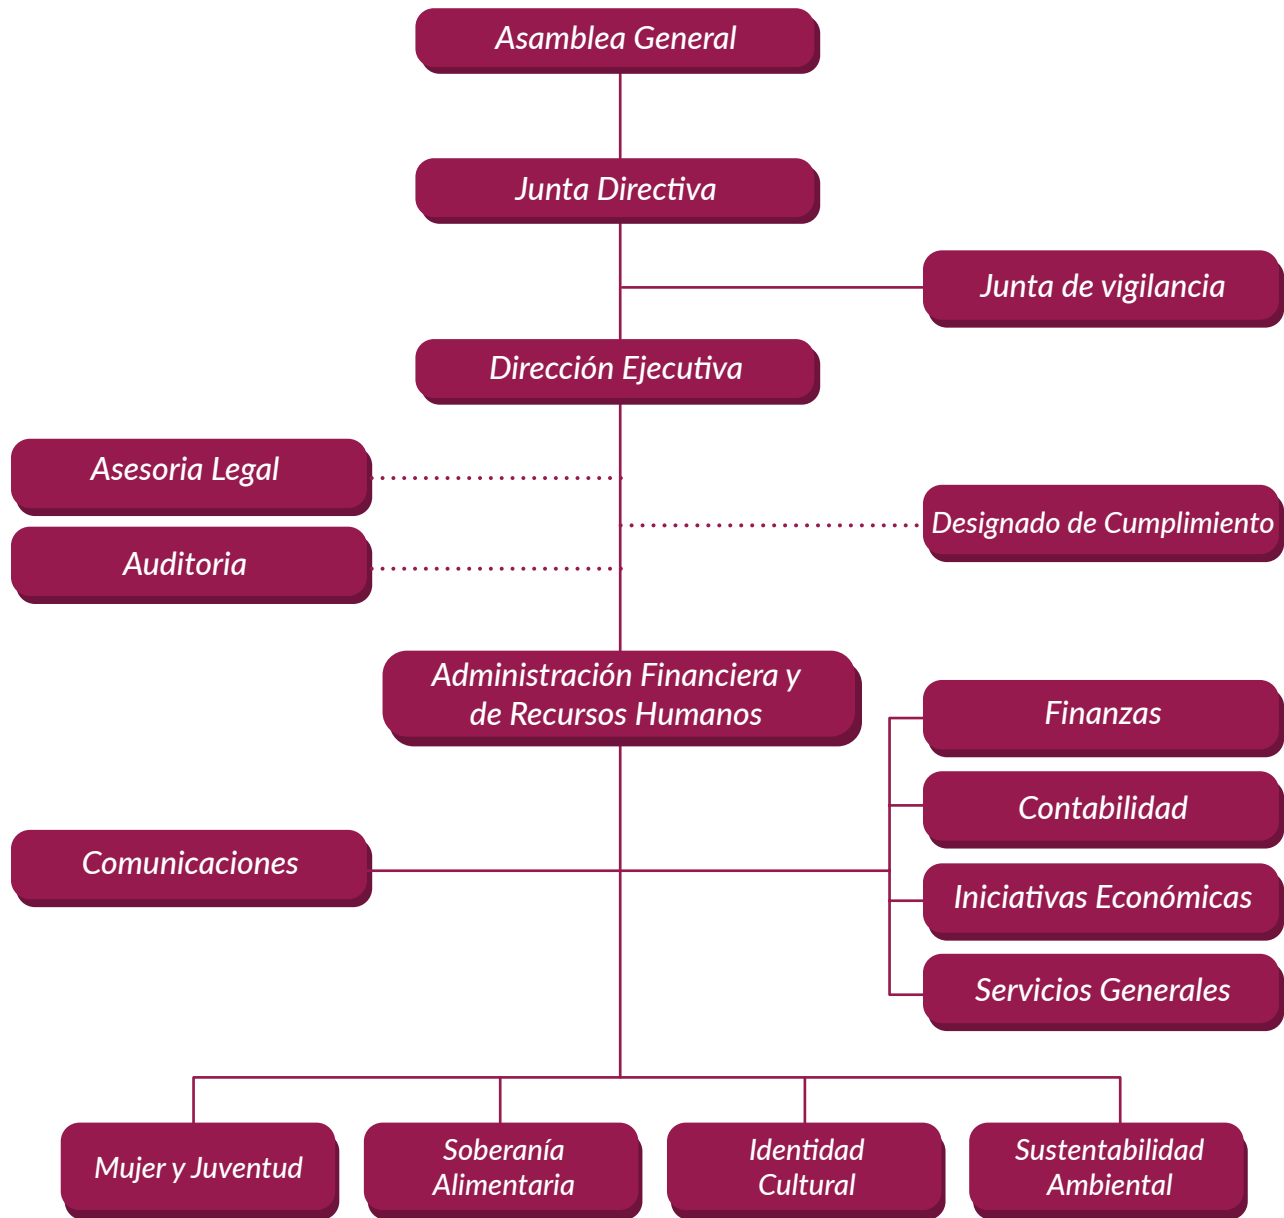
Asamblea General

Junta Directiva

Junta de vigilancia

Dirección Ejecutiva

Asesoria Legal

Auditoria

Designado de Cumplimiento

Administración Financiera y de Recursos Humanos

Finanzas

Contabilidad

Comunicaciones

Iniciativas Económicas

Servicios Generales

Mujer y Juventud

Soberanía Alimentaria

Identidad Cultural

Sustentabilidad Ambiental